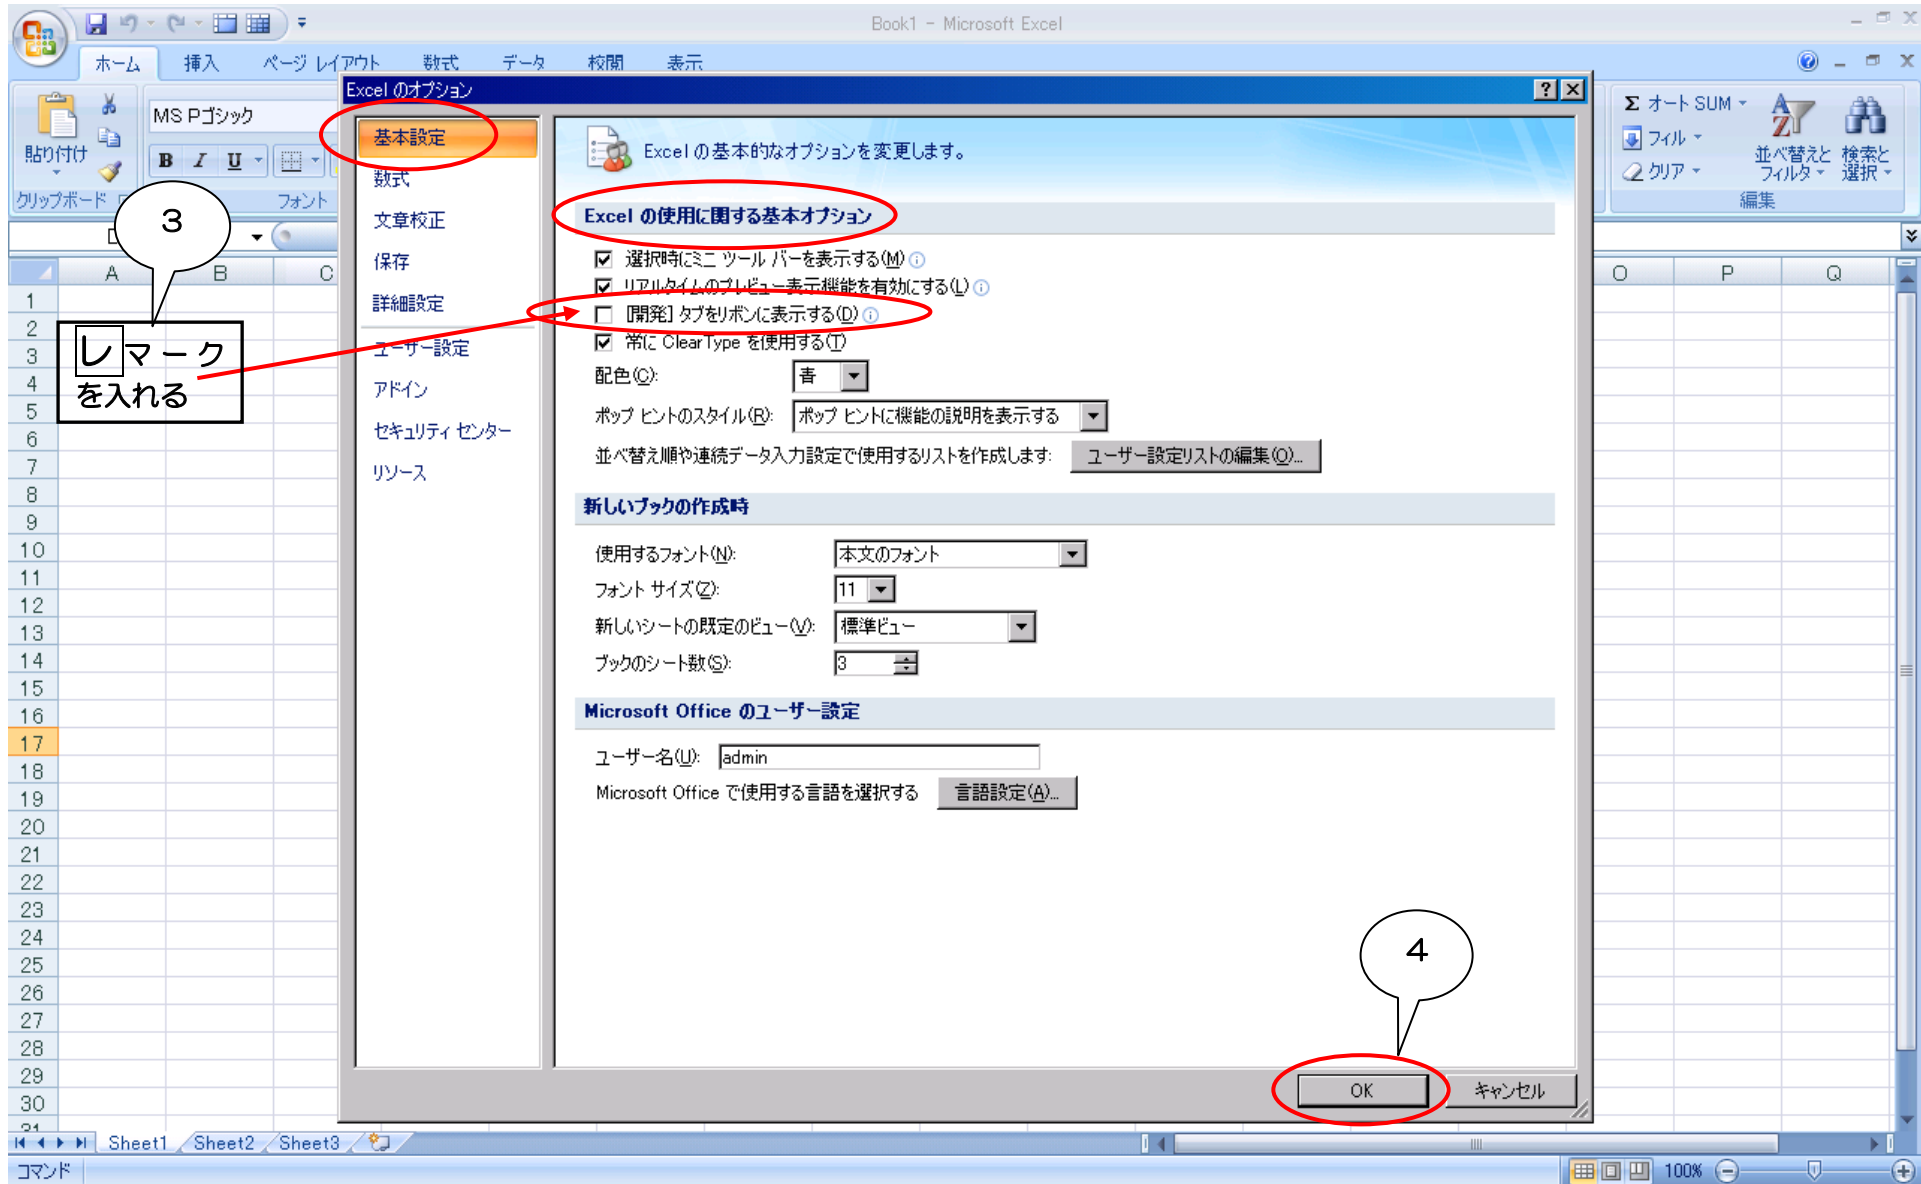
Book1 - Microsoft Excel

ホーム 挿入 ページ レイアウト 数式 データ 校閲 表示

貼り付け
クリップボード
MS Pゴシック
B I U
フォント

Σ オート SUM
フィル
クリア
並べ替えと フィルタ
検索と 選択
編集

Excel のオプション

基本設定
数式
文章校正
保存
詳細設定
ユーザー設定
アドイン
セキュリティ センター
リソース

Excel の基本的なオプションを変更します。

Excel の使用に関する基本オプション

☑ 選択時にミニ ツール バーを表示する(M)
☑ リアルタイムのプレビュー表示機能を有効にする(L)
☐ [開発] タブをリボンに表示する(D)
☑ 常に ClearType を使用する(T)
配色(C): 青
ポップ ヒントのスタイル(R): ポップ ヒントに機能の説明を表示する
並べ替え順や連続データ入力設定で使用するリストを作成します: ユーザー設定リストの編集(O)...

新しいブックの作成時

使用するフォント(N): 本文のフォント
フォント サイズ(Z): 11
新しいシートの既定のビュー(V): 標準ビュー
ブックのシート数(S): 3

Microsoft Office のユーザー設定

ユーザー名(U): admin
Microsoft Office で使用する言語を選択する 言語設定(A)...

OK キャンセル

3

レマーク を入れる

4

A B C O P Q
1 2 3 4 5 6 7 8 9 10 11 12 13 14 15 16 17 18 19 20 21 22 23 24 25 26 27 28 29 30 31

Sheet1 Sheet2 Sheet3
コマンド
100%